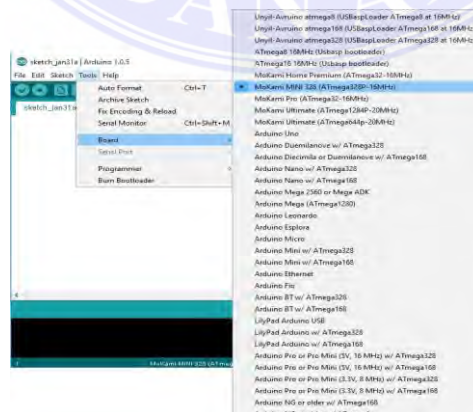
sketch_jan31a | Arduino 1.0.5
File Edit Sketch Tools Help
sketch_jan31a

Auto Format Ctrl+T
Archive Sketch
Fix Encoding & Reload
Serial Monitor Ctrl+Shift+M
Board
Serial Port
Programmer
Burn Bootloader

Unyil-Arduino atmega8 (USBaspLoader ATmega8 at 16MHz)
Unyil-Arduino atmega168 (USBaspLoader ATmega168 at 16MHz)
Unyil-Arduino atmega328 (USBaspLoader ATmega328 at 16MHz)
ATmega8 16MHz (Usbasp bootloader)
ATmega16 16MHz (Usbasp bootloader)
MoKami Home Premium (ATmega32-16MHz)
MoKami MINI 328 (ATmega328P-16MHz)
MoKami Pro (ATmega32-16MHz)
MoKami Ultimate (ATmega1284P-20MHz)
MoKami Ultimate (ATmega644p-20MHz)
Arduino Uno
Arduino Duemilanove w/ ATmega328
Arduino Diecimila or Duemilanove w/ ATmega168
Arduino Nano w/ ATmega328
Arduino Nano w/ ATmega168
Arduino Mega 2560 or Mega ADK
Arduino Mega (ATmega1280)
Arduino Leonardo
Arduino Esplora
Arduino Micro
Arduino Mini w/ ATmega328
Arduino Mini w/ ATmega168
Arduino Ethernet
Arduino Fio
Arduino BT w/ ATmega328
Arduino BT w/ ATmega168
LilyPad Arduino USB
LilyPad Arduino w/ ATmega328
LilyPad Arduino w/ ATmega168
Arduino Pro or Pro Mini (5V, 16 MHz) w/ ATmega328
Arduino Pro or Pro Mini (5V, 16 MHz) w/ ATmega168
Arduino Pro or Pro Mini (3.3V, 8 MHz) w/ ATmega328
Arduino Pro or Pro Mini (3.3V, 8 MHz) w/ ATmega168
Arduino NG or older w/ ATmega168
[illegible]

MoKami MINI 328 (ATmega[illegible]